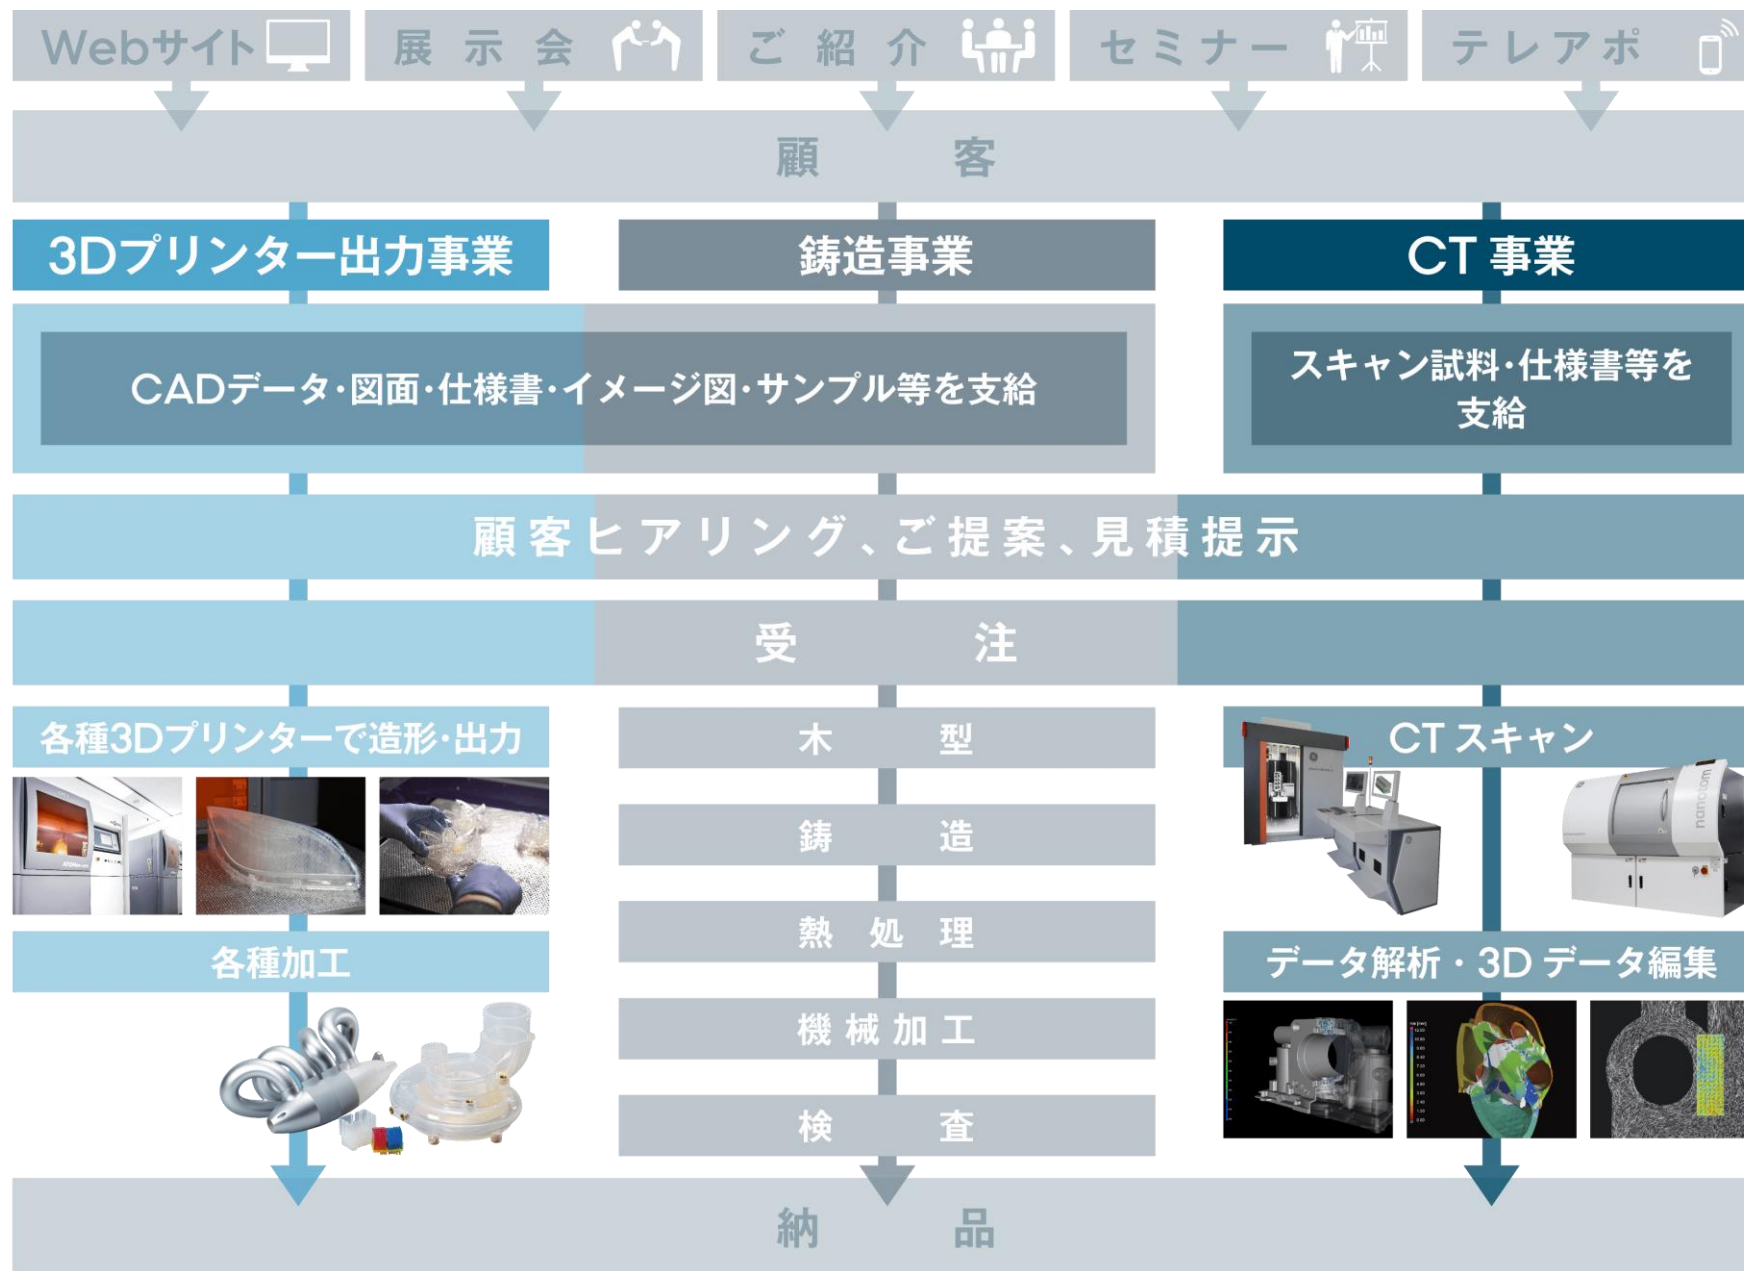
Webサイト　展示会　ご紹介　セミナー　テレアポ

顧客

3Dプリンター出力事業　鋳造事業　CT事業

CADデータ・図面・仕様書・イメージ図・サンプル等を支給

スキャン試料・仕様書等を支給

顧客ヒアリング、ご提案、見積提示

受注

各種3Dプリンターで造形・出力

各種加工

木型

鋳造

熱処理

機械加工

検査

CTスキャン

nanotom

データ解析・3Dデータ編集

納品